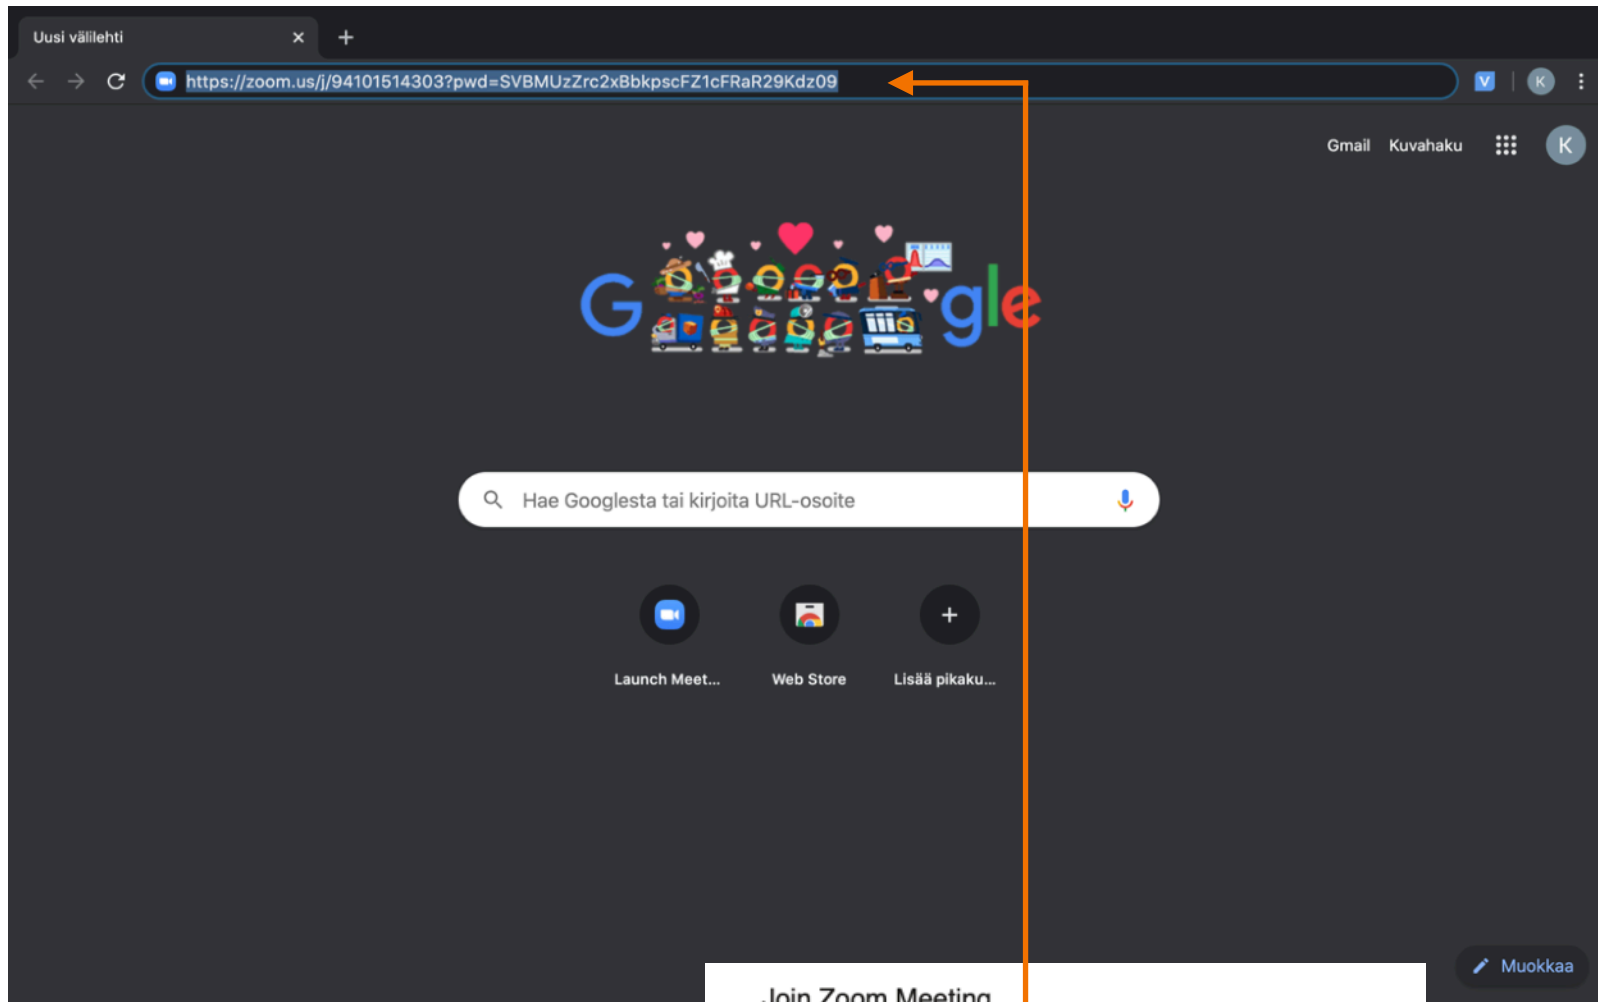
Uusi välilehti

https://zoom.us/j/94101514303?pwd=SVBMUzZrc2xBbkpscFZ1cFRaR29Kdz09

Gmail Kuvahaku K

Hae Googlesta tai kirjoita URL-osoite

Launch Meet...

Web Store

Lisää pikaku...

Muokkaa

Join Zoom Meeting